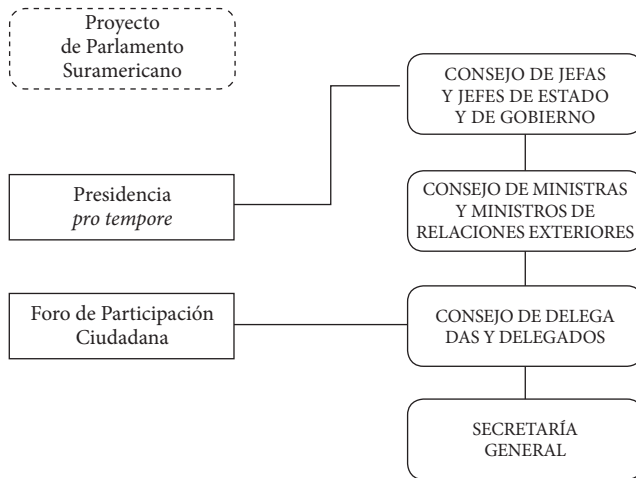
Proyecto de Parlamento Suramericano

CONSEJO DE JEFAS Y JEFES DE ESTADO Y DE GOBIERNO

Presidencia *pro tempore*

CONSEJO DE MINISTRAS Y MINISTROS DE RELACIONES EXTERIORES

Foro de Participación Ciudadana

CONSEJO DE DELEGA DAS Y DELEGADOS

SECRETARÍA GENERAL